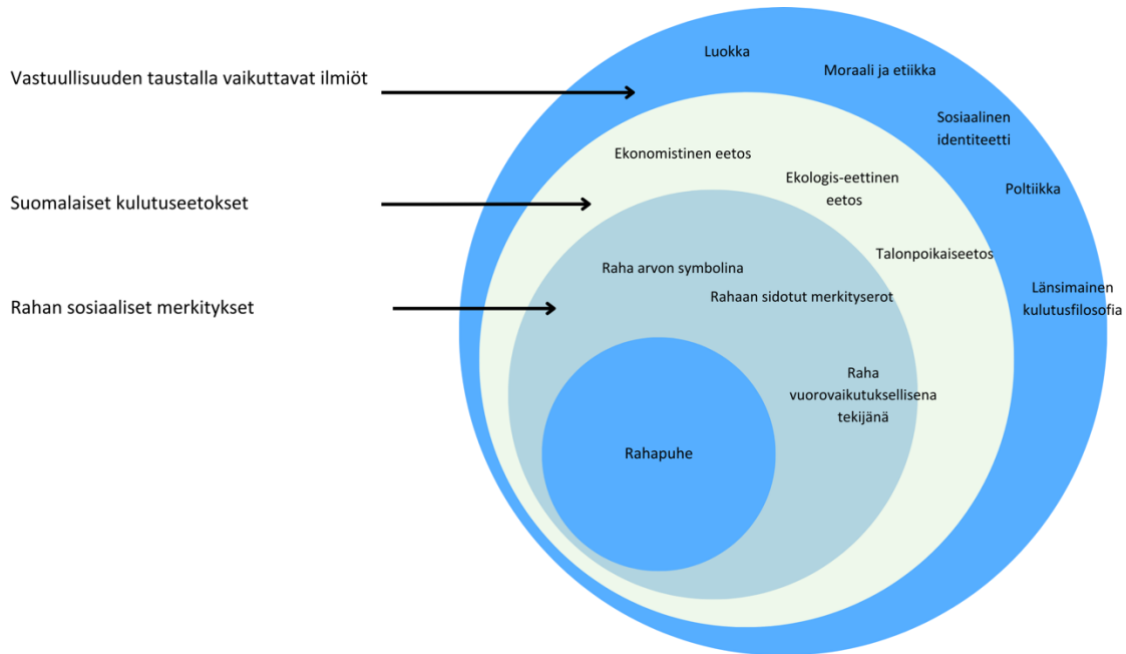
Vastuullisuuden taustalla vaikuttavat ilmiöt

Suomalaiset kulutuseetokset

Rahan sosiaaliset merkitykset

Luokka

Moraali ja etiikka

Sosiaalinen identiteetti

Poltiikka

Länsimainen kulutusfilosofia

Ekonomistinen eetos

Ekologis-eettinen eetos

Talonpoikaiseetos

Raha arvon symbolina

Rahaan sidotut merkityserot

Raha vuorovaikutuksellisena tekijänä

Rahapuhe